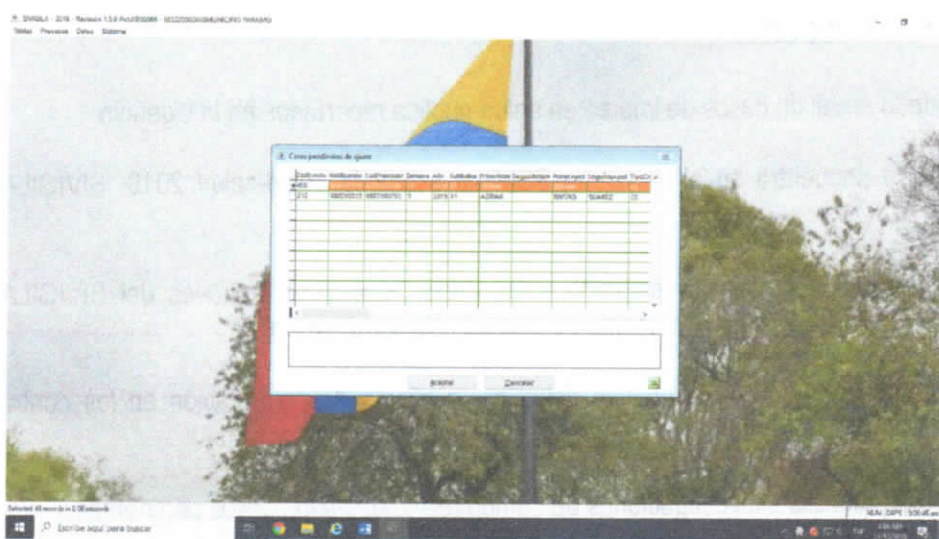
SIVIGILA - 2018 - Revision 1.5.0 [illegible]
Tablas Procesos Datos Sistema

Casos pendientes de ajuste

| CodEvento | NotificacionI | CodPrestador | Semana | año | SubIndice | PrimerNombre | SegundoNombre | PrimerApell | SegundoApell | TipoCr |
|---|---|---|---|---|---|---|---|---|---|---|
| 455 | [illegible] | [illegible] | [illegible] | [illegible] | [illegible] | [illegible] | | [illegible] | | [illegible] |
| 210 | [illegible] | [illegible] | 5 | 2019 | 01 | AZENA | | RAYOKS | SUAREZ | CC |

Aceptar Cancelar

Selected 48 records in 0.06 seconds

Escribe aquí para buscar